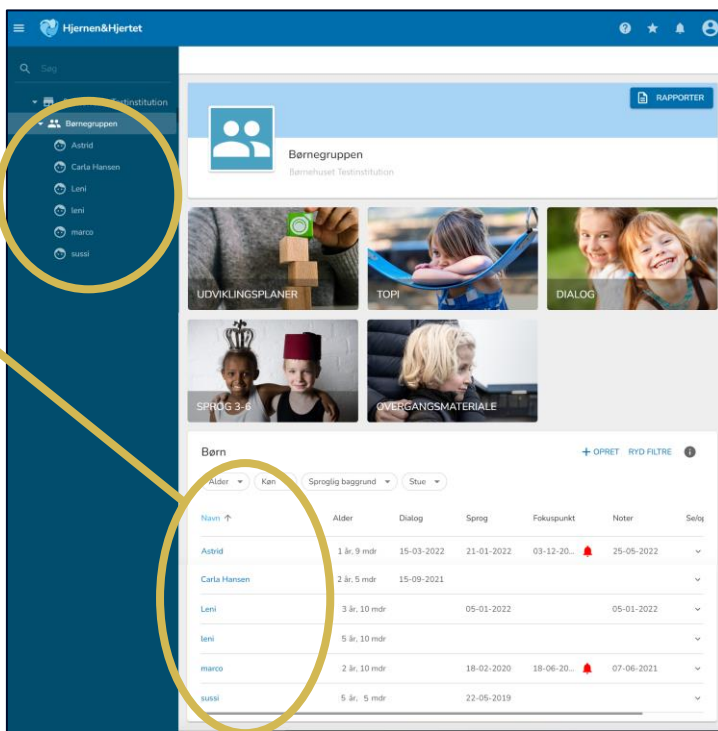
Hjernen&Hjertet

Søg

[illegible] Testinstitution
Børnegruppen
Astrid
Carla Hansen
Leni
leni
marco
sussi

RAPPORTER

Børnegruppen
Børnehuset Testinstitution

UDVIKLINGSPLANER
TOPI
DIALOG
SPROG 3-6
OVERGANGSMATERIALE

Børn
+ OPRET RYD FILTRE

Alder Køn Sproglig baggrund Stue

| Navn ↑ | Alder | Dialog | Sprog | Fokuspunkt | Noter | Se/op |
|---|---|---|---|---|---|---|
| Astrid | 1 år, 9 mdr | 15-03-2022 | 21-01-2022 | 03-12-20... | 25-05-2022 | |
| Carla Hansen | 2 år, 5 mdr | 15-09-2021 | | | | |
| Leni | 3 år, 10 mdr | | 05-01-2022 | | 05-01-2022 | |
| leni | 5 år, 10 mdr | | | | | |
| marco | 2 år, 10 mdr | | 18-02-2020 | 18-06-20... | 07-06-2021 | |
| sussi | 5 år, 5 mdr | | 22-05-2019 | | | |